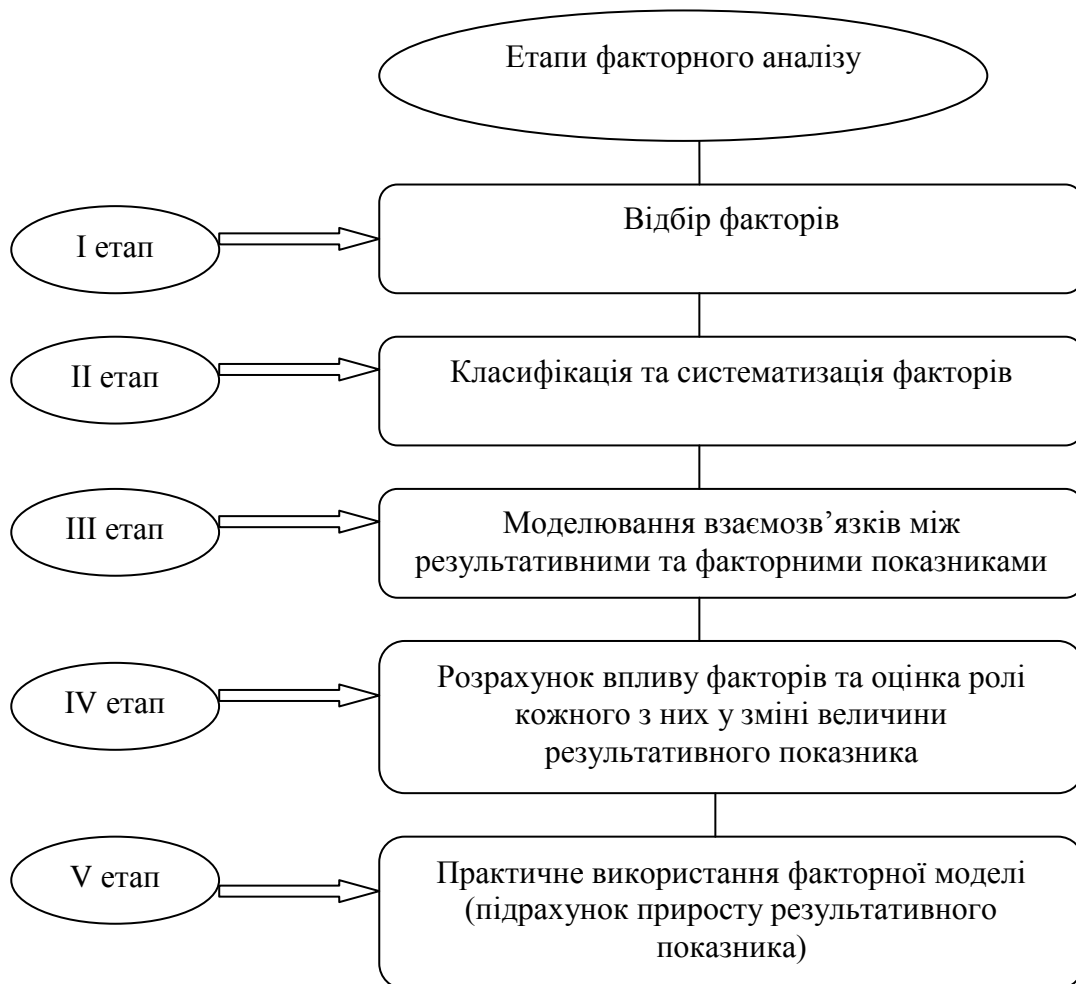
Етапи факторного аналізу

I етап

Відбір факторів

II етап

Класифікація та систематизація факторів

III етап

Моделювання взаємозв’язків між результативними та факторними показниками

IV етап

Розрахунок впливу факторів та оцінка ролі кожного з них у зміні величини результативного показника

V етап

Практичне використання факторної моделі (підрахунок приросту результативного показника)